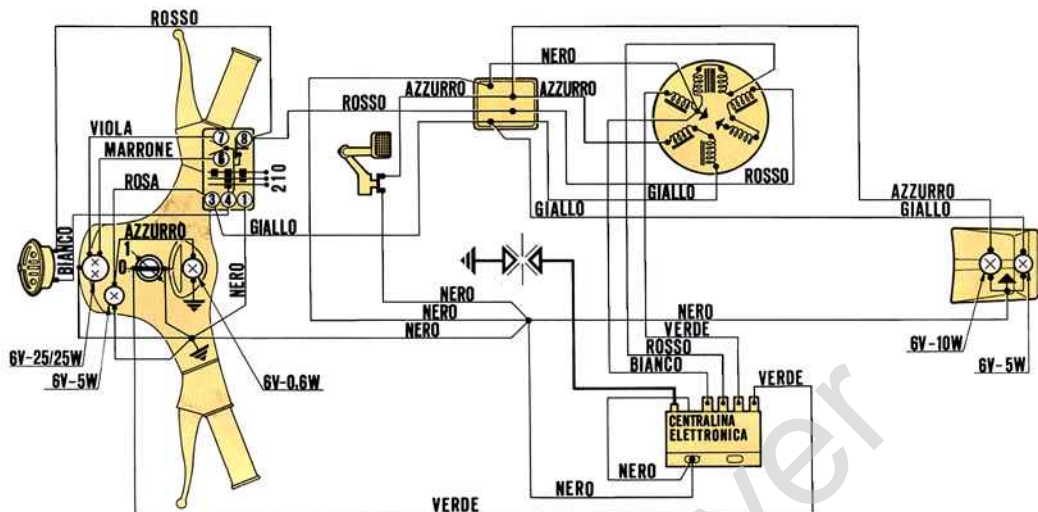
ROSSO
VIOLA
MARRONE
ROSA
BIANCO
AZZURRO
1
0
NERO
GIALLO
7
8
6
3
4
1
210
ROSSO
AZZURRO
AZZURRO
NERO
GIALLO
ROSSO
GIALLO
AZZURRO
GIALLO
NERO
NERO
NERO
NERO
VERDE
ROSSO
BIANCO
VERDE
CENTRALINA ELETTRONICA
NERO
NERO
VERDE
6V-25/25W
6V-5W
6V-0,6W
6V-10W
6V-5W